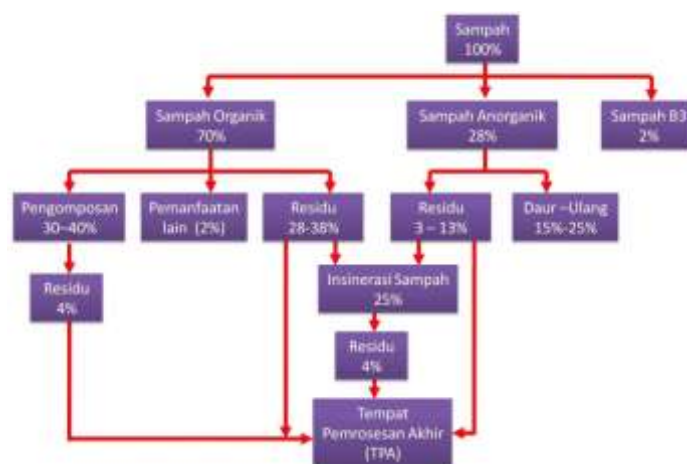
Sampah
100%

Sampah Organik
70%

Sampah Anorganik
28%

Sampah B3
2%

Pengomposan
30-40%

Pemanfaatan
lain (2%)

Residu
28-38%

Residu
3 – 13%

Daur –Ulang
15%-25%

Residu
4%

Insinerasi Sampah
25%

Residu
4%

Tempat
Pemrosesan Akhir
(TPA)